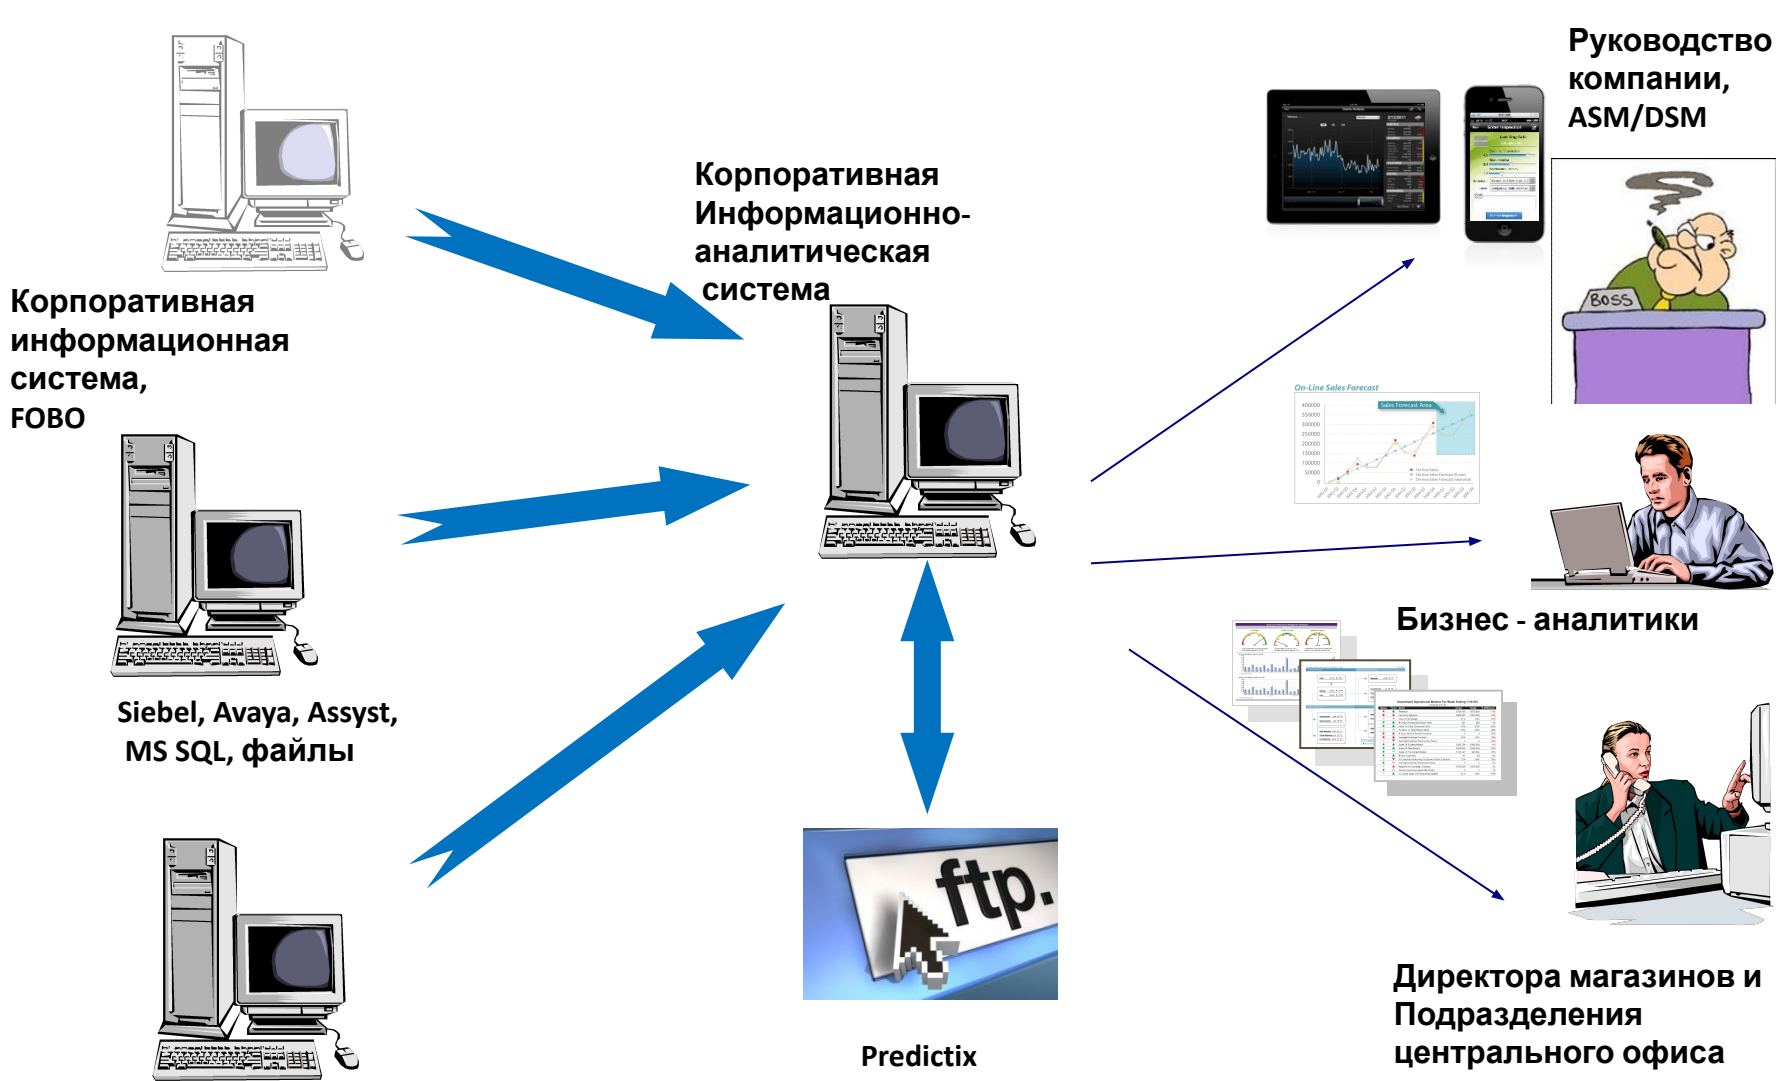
Руководство компании, ASM/DSM

Корпоративная Информационно-аналитическая система

Корпоративная информационная система, FOBO

On-Line Sales Forecast

Sales Forecast Area

BOSS

Бизнес - аналитики

Siebel, Avaya, Assyst, MS SQL, файлы

ftp.

Predictix

Директора магазинов и Подразделения центрального офиса